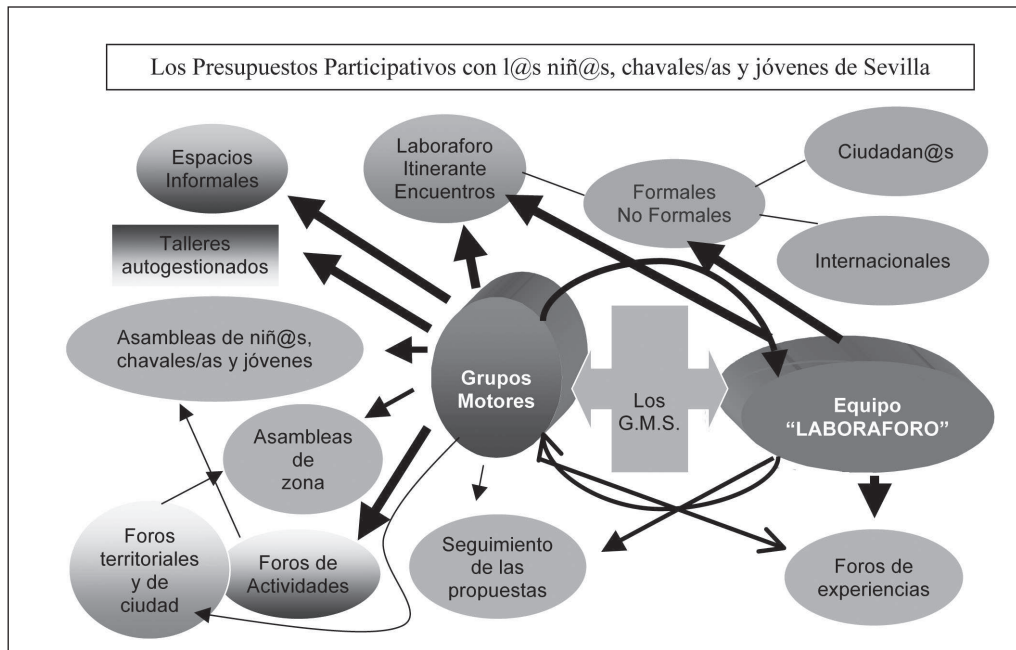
Los Presupuestos Participativos con l@s niñ@s, chavales/as y jóvenes de Sevilla

Espacios Informales

Laboraforo Itinerante Encuentros

Formales No Formales

Ciudadan@s

Internacionales

Talleres autogestionados

Asambleas de niñ@s, chavales/as y jóvenes

Grupos Motores

Los G.M.S.

Equipo "LABORAFORO"

Asambleas de zona

Foros territoriales y de ciudad

Foros de Actividades

Seguimiento de las propuestas

Foros de experiencias